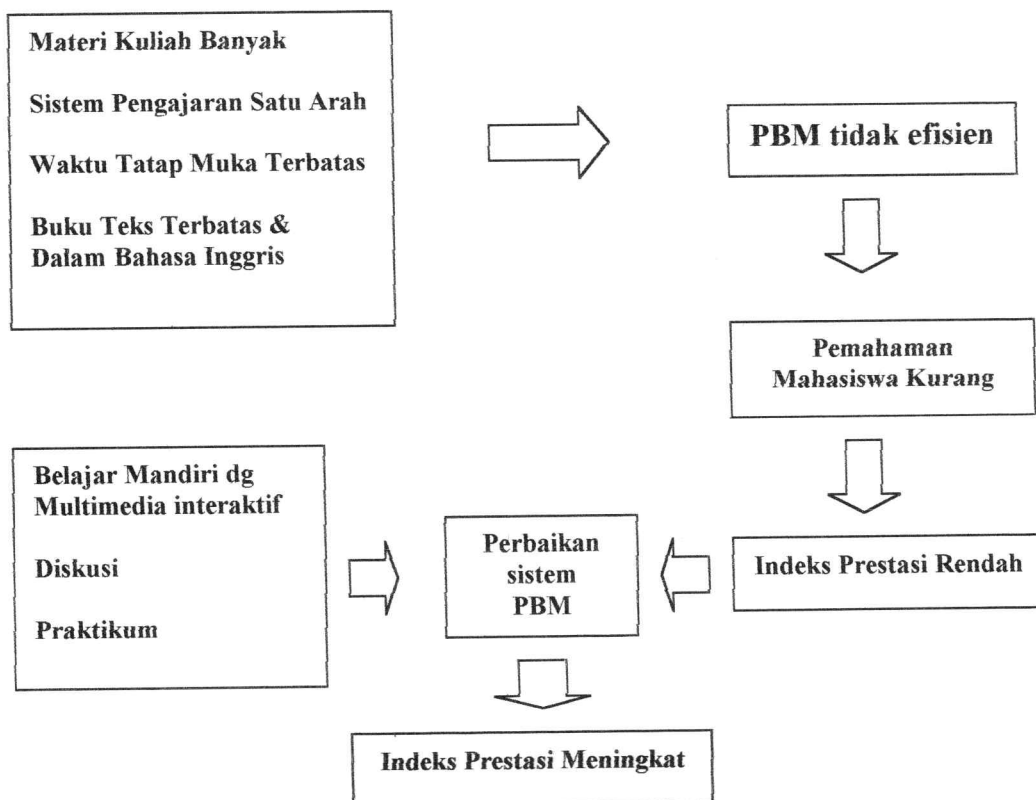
Materi Kuliah Banyak

Sistem Pengajaran Satu Arah

Waktu Tatap Muka Terbatas

Buku Teks Terbatas & Dalam Bahasa Inggris

PBM tidak efisien

Pemahaman Mahasiswa Kurang

Belajar Mandiri dg Multimedia interaktif

Diskusi

Praktikum

Perbaikan sistem PBM

Indeks Prestasi Rendah

Indeks Prestasi Meningkat